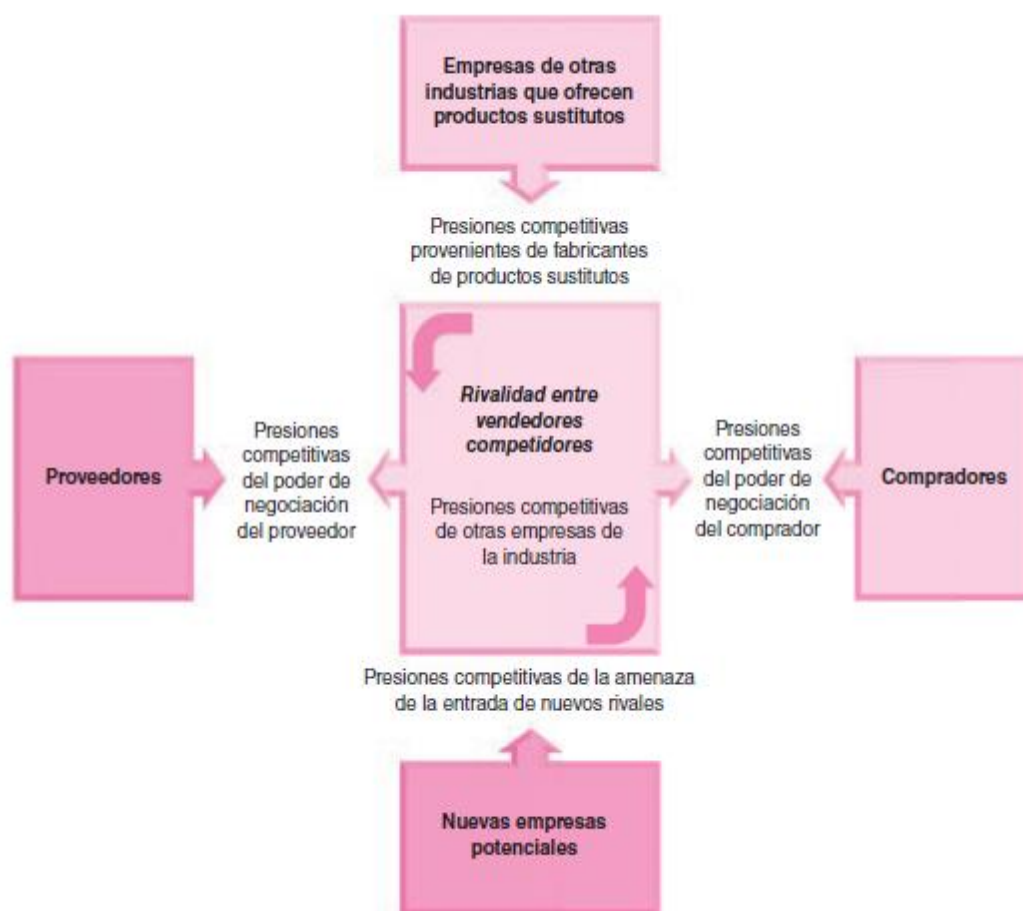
Empresas de otras industrias que ofrecen productos sustitutos

Presiones competitivas provenientes de fabricantes de productos sustitutos

Proveedores

Presiones competitivas del poder de negociación del proveedor

Rivalidad entre vendedores competidores

Presiones competitivas de otras empresas de la industria

Presiones competitivas del poder de negociación del comprador

Compradores

Presiones competitivas de la amenaza de la entrada de nuevos rivales

Nuevas empresas potenciales